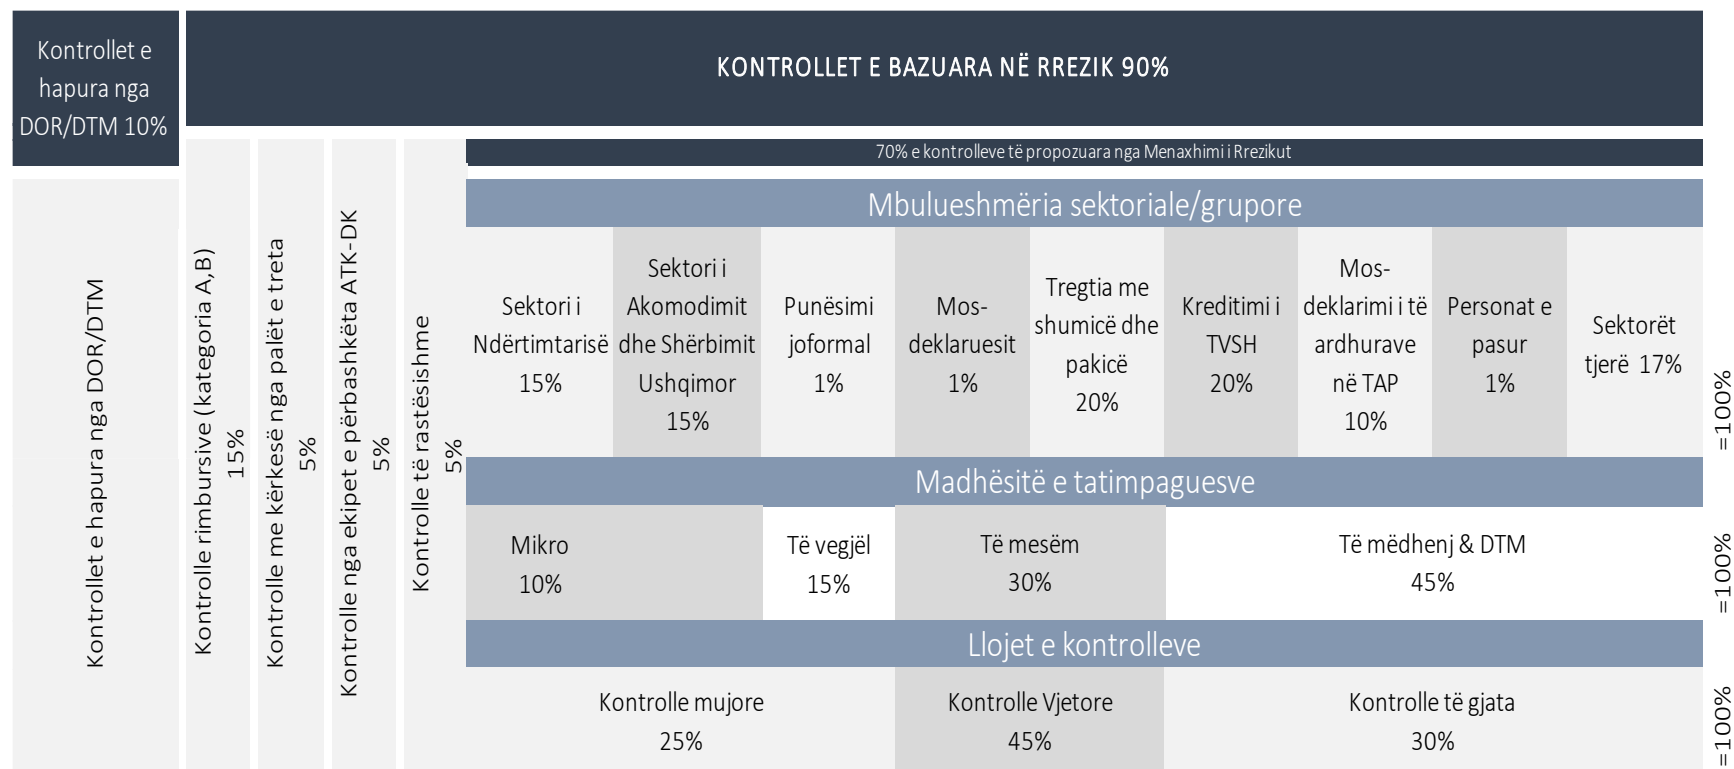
Kontrollet e hapura nga DOR/DTM 10%

KONTROLLET E BAZUARA NË RREZIK 90%

Kontrollet e hapura nga DOR/DTM

Kontrolle rimbursive (kategoria A,B) 15%

Kontrolle me kërkesë nga palët e treta 5%

Kontrolle nga ekipet e përbashkëta ATK-DK 5%

Kontrolle të rastësishme 5%

70% e kontrolleve të propozuara nga Menaxhimi i Rrezikut

Mbulueshmëria sektoriale/grupore

| Sektori i Ndërtimtarisë 15% | Sektori i Akomodimit dhe Shërbimit Ushqimor 15% | Punësimi joformal 1% | Mos-deklaruesit 1% | Tregtia me shumicë dhe pakicë 20% | Kreditimi i TVSH 20% | Mos-deklarimi i të ardhurave në TAP 10% | Personat e pasur 1% | Sektorët tjerë 17% |
|---|---|---|---|---|---|---|---|---|

=100%

Madhësitë e tatimpaguesve

| Mikro 10% | Të vegjël 15% | Të mesëm 30% | Të mëdhenj & DTM 45% |
|---|---|---|---|

=100%

Llojet e kontrolleve

| Kontrolle mujore 25% | Kontrolle Vjetore 45% | Kontrolle të gjata 30% |
|---|---|---|

=100%